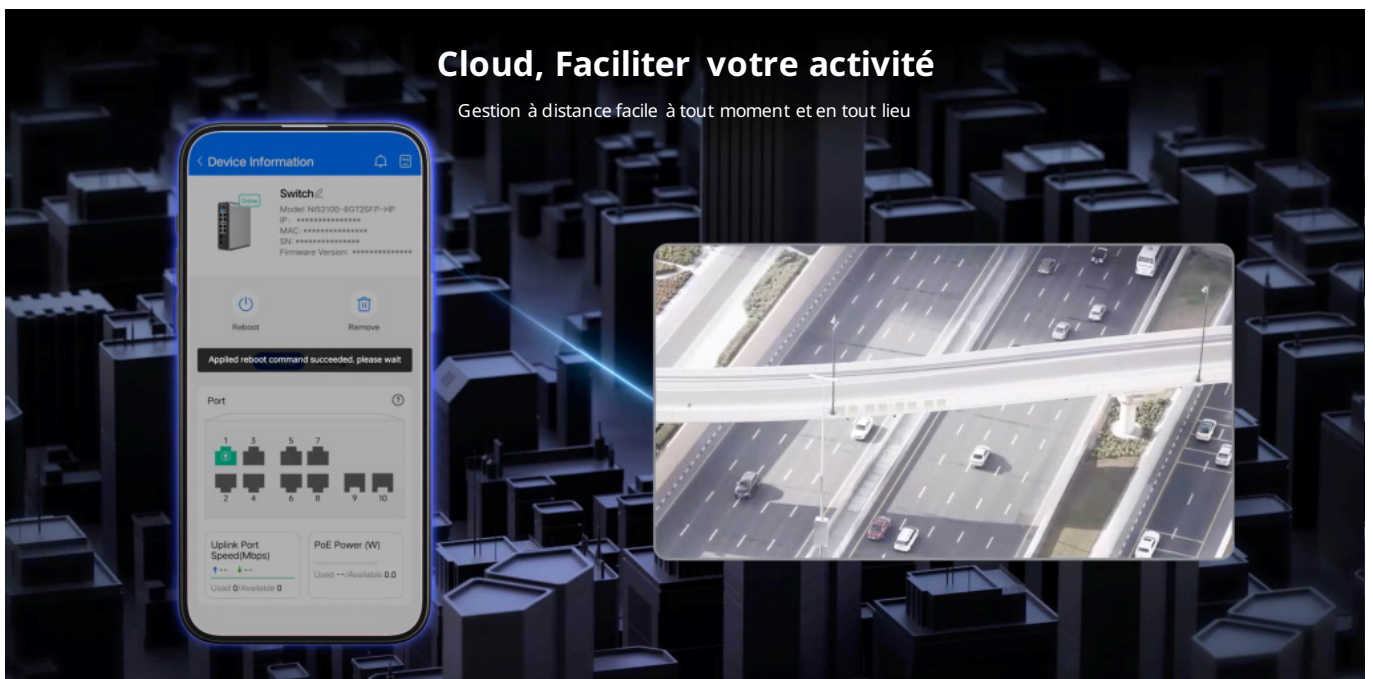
Cloud, Faciliter votre activité

Gestion à distance facile à tout moment et en tout lieu

< Device Information

Switch

Online

Model: NIS2100-8GT2SFP-HP
IP: ***************
MAC: ***************
SN: ***************
Firmware Version: ***************

Reboot

Remove

Applied reboot command succeeded, please wait

Port

1 3 5 7

2 4 6 8 9 10

Uplink Port Speed(Mbps)

↑-- ↓--

Used 0/Available 0

PoE Power (W)

Used --/Available 0.0